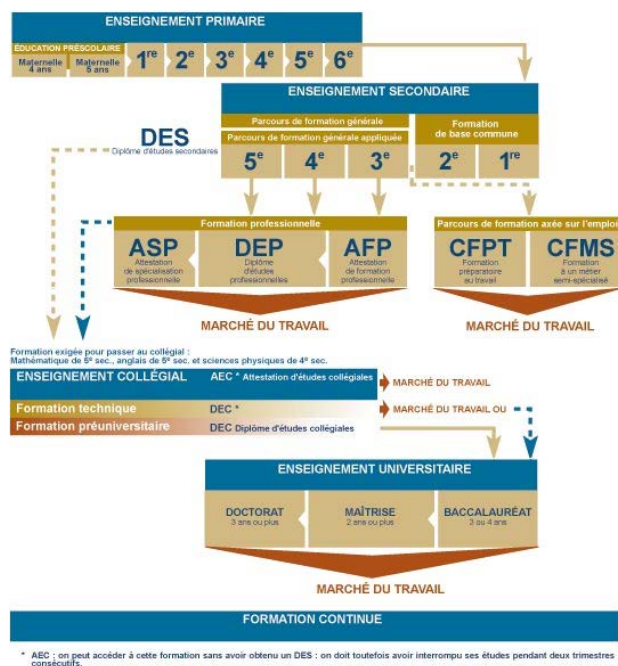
ENSEIGNEMENT PRIMAIRE

ÉDUCATION PRÉSCOLAIRE

Maternelle 4 ans

Maternelle 5 ans

1re 2e 3e 4e 5e 6e

ENSEIGNEMENT SECONDAIRE

DES
Diplôme d'études secondaires

Parcours de formation générale

Parcours de formation générale appliquée

5e 4e 3e

Formation de base commune

2e 1re

Formation professionnelle

ASP
Attestation de spécialisation professionnelle

DEP
Diplôme d'études professionnelles

AFP
Attestation de formation professionnelle

Parcours de formation axée sur l'emploi

CFPT
Formation préparatoire au travail

CFMS
Formation à un métier semi-spécialisé

MARCHÉ DU TRAVAIL

MARCHÉ DU TRAVAIL

Formation exigée pour passer au collégial : Mathématique de 5e sec., anglais de 5e sec. et sciences physiques de 4e sec.

ENSEIGNEMENT COLLÉGIAL

AEC * Attestation d'études collégiales

MARCHÉ DU TRAVAIL

Formation technique

DEC *

MARCHÉ DU TRAVAIL OU

Formation préuniversitaire

DEC Diplôme d'études collégiales

ENSEIGNEMENT UNIVERSITAIRE

DOCTORAT
3 ans ou plus

MAÎTRISE
2 ans ou plus

BACCALAURÉAT
3 ou 4 ans

MARCHÉ DU TRAVAIL

FORMATION CONTINUE

* AEC : on peut accéder à cette formation sans avoir obtenu un DES : on doit toutefois avoir interrompu ses études pendant deux trimestres consécutifs.